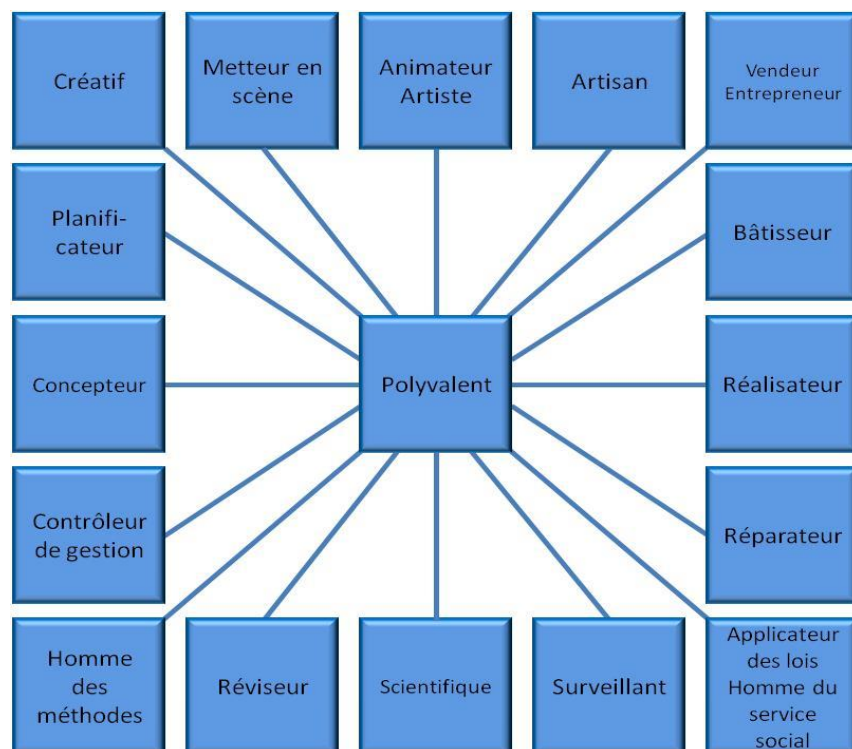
Créatif

Metteur en scène

Animateur Artiste

Artisan

Vendeur Entrepreneur

Planificateur

Bâtisseur

Concepteur

Polyvalent

Réalisateur

Contrôleur de gestion

Réparateur

Homme des méthodes

Réviseur

Scientifique

Surveillant

Applicateur des lois Homme du service social